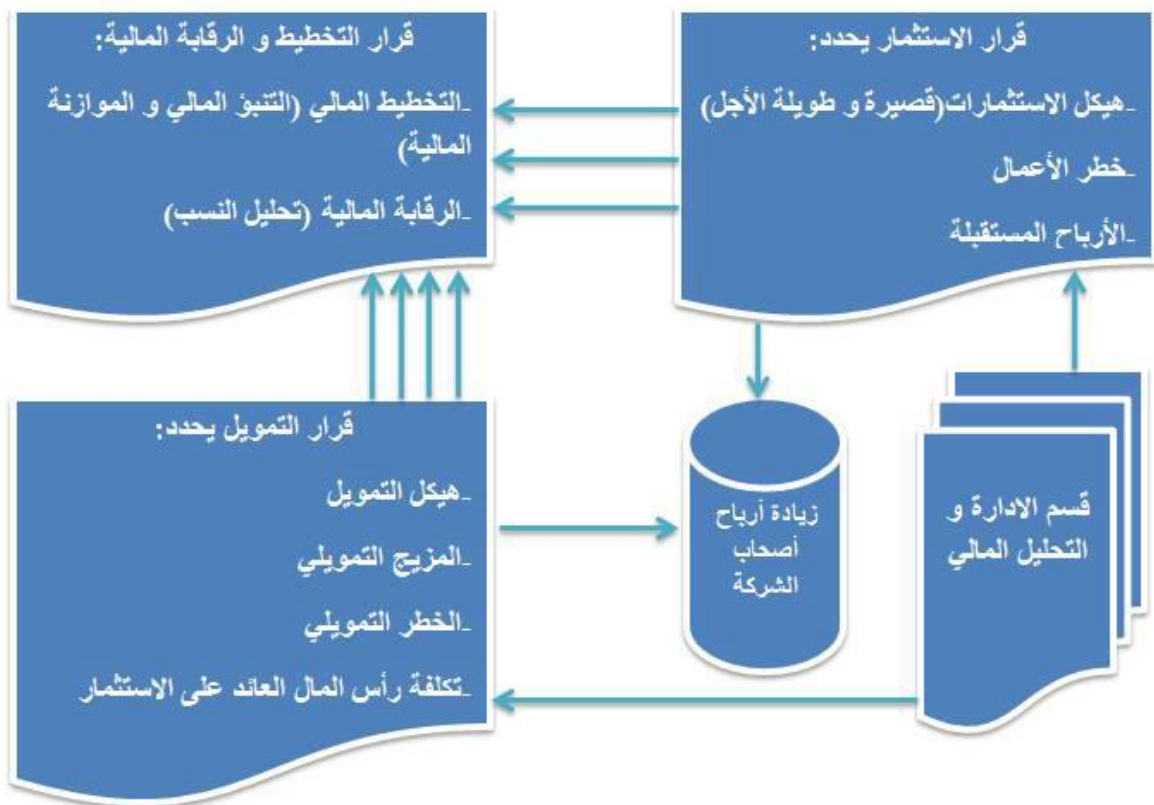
قرار الاستثمار يحدد:

-هيكل الاستثمارات(قصيرة و طويلة الأجل)

-خطر الأعمال

-الأرباح المستقبلة

قرار التخطيط و الرقابة المالية:

-التخطيط المالي (التنبؤ المالي و الموازنة المالية)

-الرقابة المالية (تحليل النسب)

قسم الادارة و التحليل المالي

زيادة أرباح أصحاب الشركة

قرار التمويل يحدد:

-هيكل التمويل

-المزيج التمويلي

-الخطر التمويلي

-تكلفة رأس المال العائد على الاستثمار